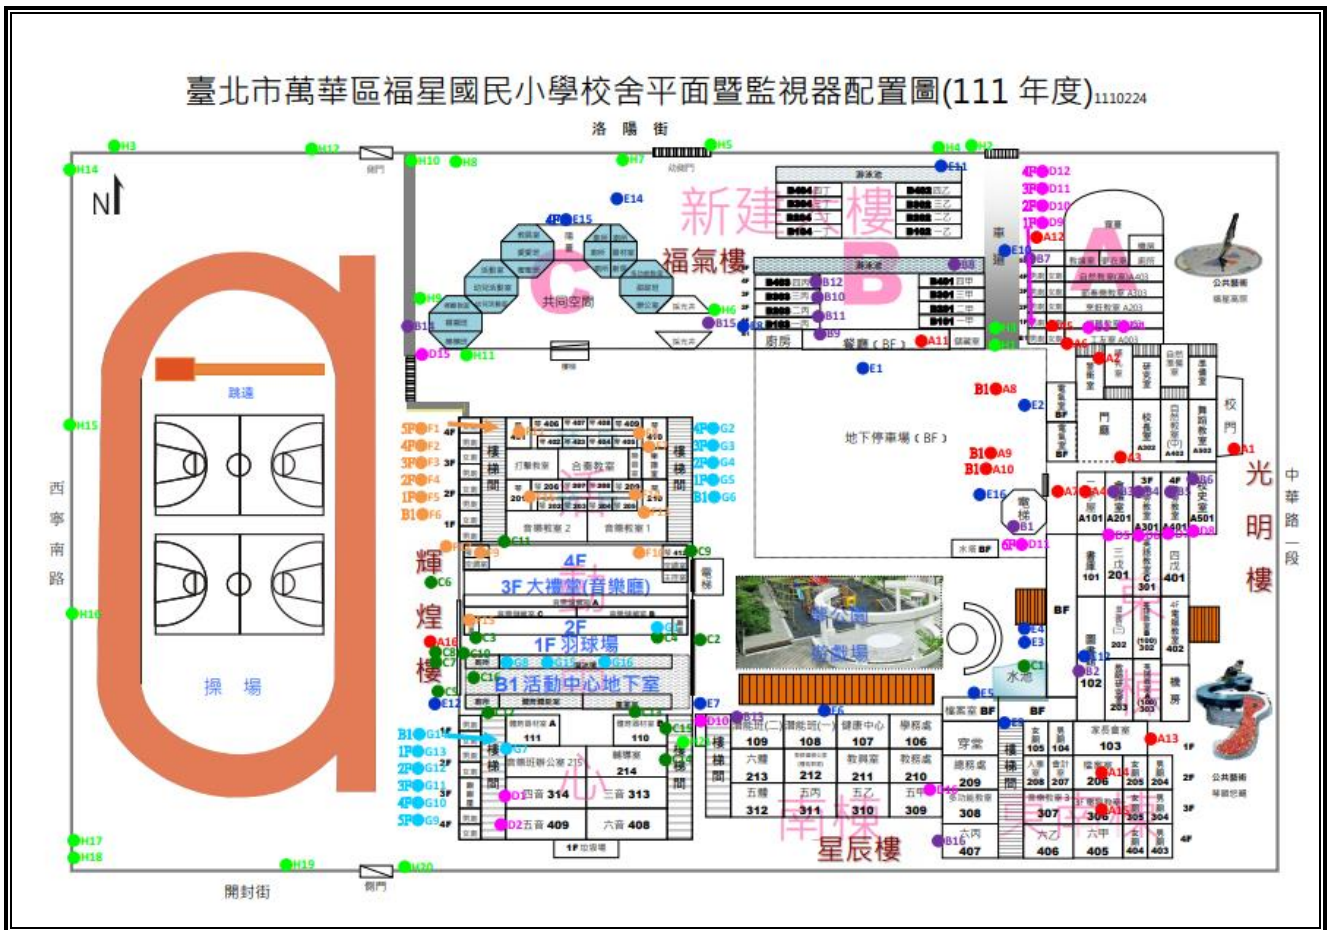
臺北市萬華區福星國民小學校舍平面暨監視器配置圖(111 年度)1110224

洛 陽 街

H3 H12 H14 H10 H8 H7 H5 H4 H2

N

側門 幼稚門

新建大樓

福氣樓

共同空間

E14 E15 E11 E10

D12 D11 D10 D9 A12

4F 3F 2F 1F

游泳池

B404 四丁 B304 B204 B104 B403 B303 B203 B103

B403 B303 B203 B103 B12 B10 B11 B9 B8

B401 四甲 B301 三甲 B201 B101

餐廳（BF） A11 廚房 E1

C B A

公共藝術

H9 H6 H15 D15 H11 B15 B14

跳遠

H15

西寧南路

操 場

5F F1 4F F2 3F F3 2F F4 1F F5 B1 F6

打擊教室 合奏教室 音樂教室 2 音樂教室 1

4F G2 3F G3 2F G4 1F G5 B1 G6

樓梯間

E2 B1 A8 B1 A9 B1 A10 地下停車場（BF） E16 B1 D11

輝煌樓

C6 C5 C8 C3 C10 C7 C1 C9 C2 C4 A16 E12 E13

4F
3F 大禮堂(音樂廳)
2F
1F 羽球場
B1 活動中心地下室

H16

快樂遊戲場

水池

E4 E3 C1 E5 E6 E7

B1 G14 1F G13 2F G12 3F G11 4F G10 5F G9

111 110 214 D1 四音 314 三音 313 D2 五音 409 六音 408

校門 A1

光明樓

中華路一段

A101 A201 A301 A401 A501

101 201 301 401 102 202 302 402 203 303

B1 B2 B3 B4 B5 B6 B7 D3 D4 D5 D6 D7 D8 A2 A3 A4 A5 A6 A7

D10 B13 109 108 107 106 213 212 211 210 312 311 310 309

南棟 星辰樓

D14 B16 209 308 407

105 104 103 208 207 206 205 204 307 306 305 304 406 405 404 403

A13 A14 A15

1F 2F 3F 4F

公共藝術

H17 H18 H19 H20

開封街

側門